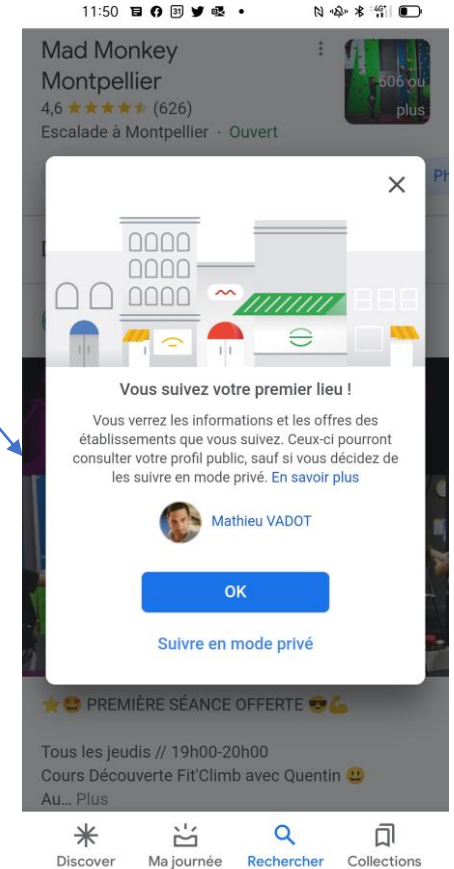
11:50

Mad Monkey Montpellier
4,6 ★★★★★ (626)
Escalade à Montpellier · Ouvert

606 ou plus

Ph

×

Vous suivez votre premier lieu !

Vous verrez les informations et les offres des établissements que vous suivez. Ceux-ci pourront consulter votre profil public, sauf si vous décidez de les suivre en mode privé. En savoir plus

Mathieu VADOT

OK

Suivre en mode privé

⭐😍 PREMIÈRE SÉANCE OFFERTE 😎💪

Tous les jeudis // 19h00-20h00
Cours Découverte Fit'Climb avec Quentin 🙂
Au... Plus

Discover
Ma journée
Rechercher
Collections